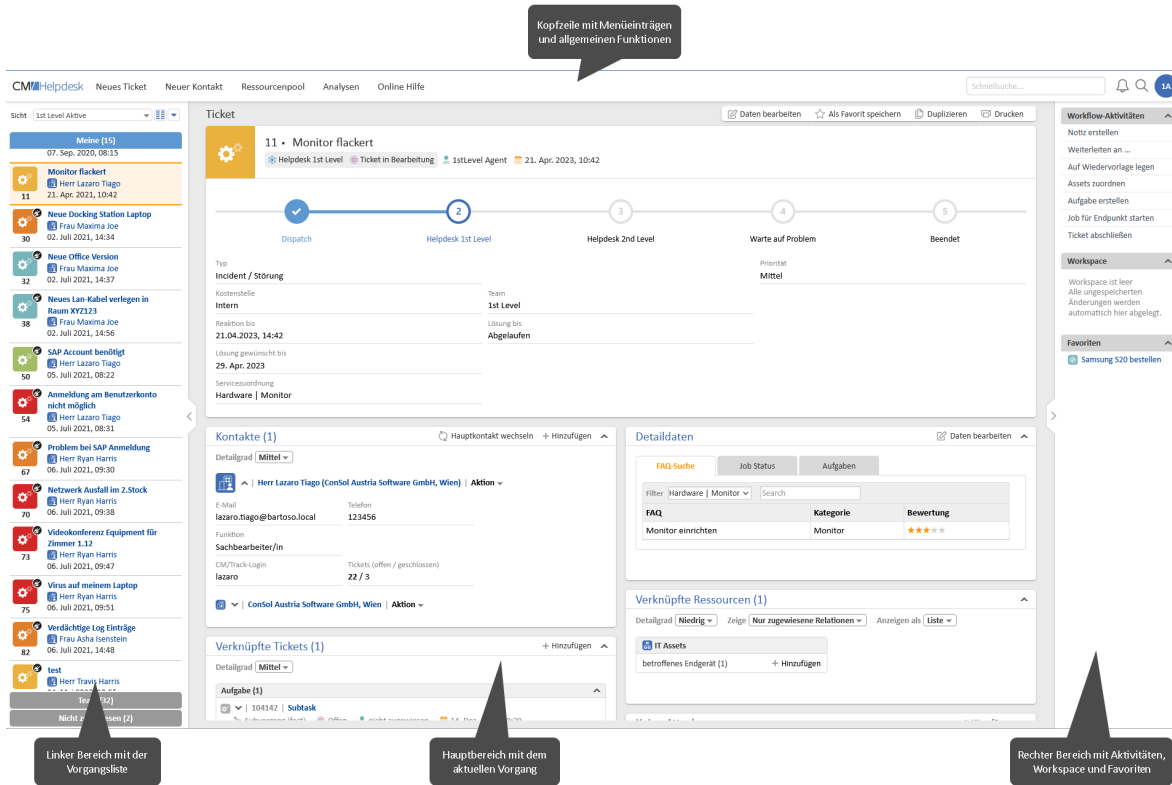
Kopfzeile mit Menüeinträgen und allgemeinen Funktionen

CM/Helpdesk Neues Ticket Neuer Kontakt Ressourcenpool Analysen Online Hilfe

Schnellsuche...

1A

Sicht 1st Level Aktive

Meine (15)
07. Sep. 2020, 08:15

Monitor flackert
Herr Lazaro Tiago
11 21. Apr. 2021, 10:42

Neue Docking Station Laptop
Frau Maxima Joe
30 02. Juli 2021, 14:34

Neue Office Version
Frau Maxima Joe
32 02. Juli 2021, 14:37

Neues Lan-Kabel verlegen in Raum XYZ123
Frau Maxima Joe
38 02. Juli 2021, 14:56

SAP Account benötigt
Herr Lazaro Tiago
50 05. Juli 2021, 08:22

Anmeldung am Benutzerkonto nicht möglich
Herr Lazaro Tiago
54 05. Juli 2021, 08:31

Problem bei SAP Anmeldung
Herr Ryan Harris
67 06. Juli 2021, 09:30

Netzwerk Ausfall im 2.Stock
Herr Ryan Harris
70 06. Juli 2021, 09:32

Videokonferenz Equipment für Zimmer 1.12
Herr Ryan Harris
73 06. Juli 2021, 09:47

Virus auf meinem Laptop
Herr Ryan Harris
75 06. Juli 2021, 09:51

Verdächtige Log Einträge
Frau Asha Isenstein
82 06. Juli 2021, 14:48

test
Herr Travis Harris
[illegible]

Te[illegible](32)
Nicht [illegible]sen (2)

Ticket
Daten bearbeiten Als Favorit speichern Duplizieren Drucken

11 • Monitor flackert
Helpdesk 1st Level Ticket in Bearbeitung 1stLevel Agent 21. Apr. 2023, 10:42

2 3 4 5
Dispatch Helpdesk 1st Level Helpdesk 2nd Level Warte auf Problem Beendet

Typ
Incident / Störung
Priorität
Mittel
Kostenstelle
Intern
Team
1st Level
Reaktion bis
21.04.2023, 14:42
Lösung bis
Abgelaufen
Lösung gewünscht bis
29. Apr. 2023
Servicezuordnung
Hardware | Monitor

Kontakte (1)
Hauptkontakt wechseln + Hinzufügen
Detailgrad Mittel
Herr Lazaro Tiago (ConSol Austria Software GmbH, Wien) | Aktion
E-Mail
lazaro.tiago@bartoso.local
Telefon
123456
Funktion
Sachbearbeiter/in
CM/Track-Login
lazaro
Tickets (offen / geschlossen)
22 / 3
ConSol Austria Software GmbH, Wien | Aktion

Verknüpfte Tickets (1)
+ Hinzufügen
Detailgrad Mittel
Aufgabe (1)
104142 | Subtask
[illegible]

Detaildaten
Daten bearbeiten
FAQ-Suche Job Status Aufgaben
Filter Hardware | Monitor Search

| FAQ | Kategorie | Bewertung |
|---|---|---|
| Monitor einrichten | Monitor | ★★★ |

Verknüpfte Ressourcen (1)
Detailgrad Niedrig Zeige Nur zugewiesene Relationen Anzeigen als Liste
IT Assets
betroffenes Endgerät (1) + Hinzufügen

Workflow-Aktivitäten
Notiz erstellen
Weiterleiten an ...
Auf Wiedervorlage legen
Assets zuordnen
Aufgabe erstellen
Job für Endpunkt starten
Ticket abschließen

Workspace
Workspace ist leer
Alle ungespeicherten Änderungen werden automatisch hier abgelegt.

Favoriten
Samsung S20 bestellen

Linker Bereich mit der Vorgangsliste

Hauptbereich mit dem aktuellen Vorgang

Rechter Bereich mit Aktivitäten, Workspace und Favoriten